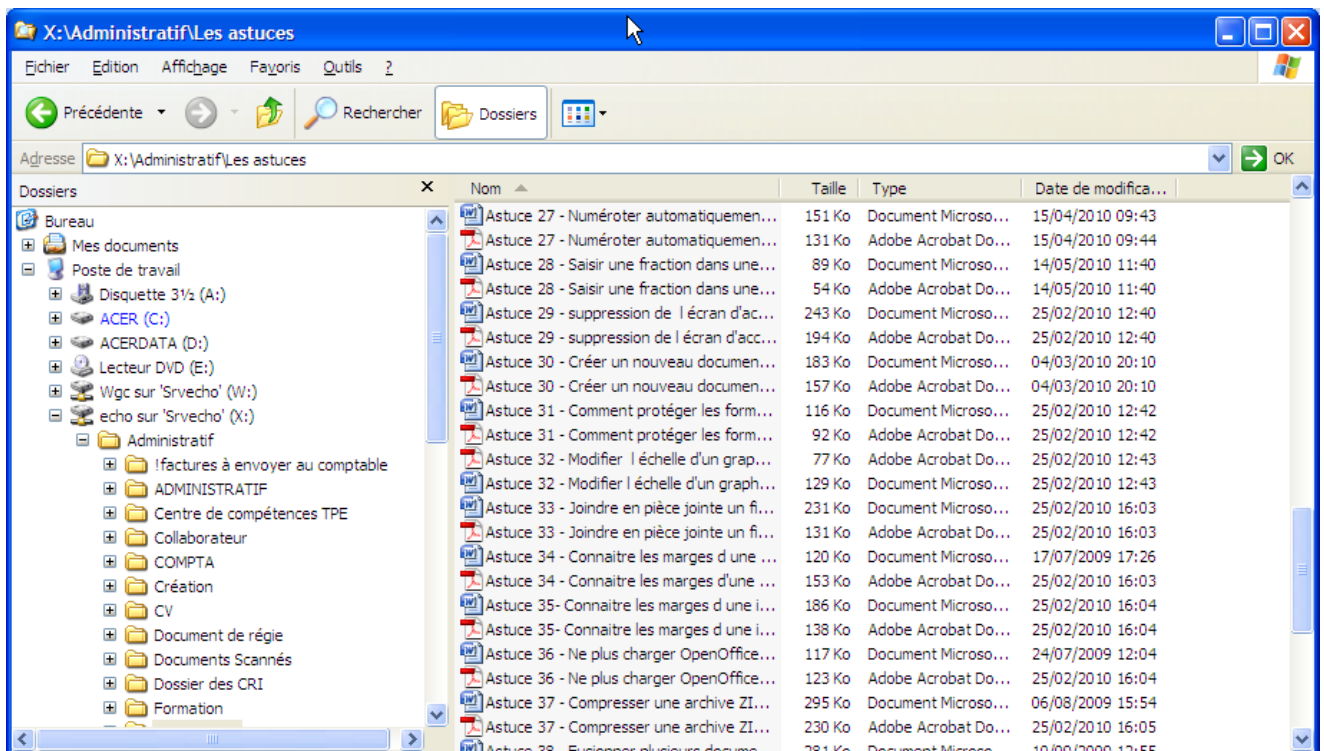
X:\Administratif\Les astuces

Fichier Edition Affichage Favoris Outils ?

Précédente Rechercher Dossiers

Adresse X:\Administratif\Les astuces OK

Dossiers

Bureau
Mes documents
Poste de travail
Disquette 3½ (A:)
ACER (C:)
ACERDATA (D:)
Lecteur DVD (E:)
Wgc sur 'Srvecho' (W:)
echo sur 'Srvecho' (X:)
Administratif
!factures à envoyer au comptable
ADMINISTRATIF
Centre de compétences TPE
Collaborateur
COMPTA
Création
CV
Document de régie
Documents Scannés
Dossier des CRI
Formation

| Nom | Taille | Type | Date de modifica... |
|---|---|---|---|
| Astuce 27 - Numéroter automatiquemen... | 151 Ko | Document Microso... | 15/04/2010 09:43 |
| Astuce 27 - Numéroter automatiquemen... | 131 Ko | Adobe Acrobat Do... | 15/04/2010 09:44 |
| Astuce 28 - Saisir une fraction dans une... | 89 Ko | Document Microso... | 14/05/2010 11:40 |
| Astuce 28 - Saisir une fraction dans une... | 54 Ko | Adobe Acrobat Do... | 14/05/2010 11:40 |
| Astuce 29 - suppression de l écran d'ac... | 243 Ko | Document Microso... | 25/02/2010 12:40 |
| Astuce 29 - suppression de l écran d'acc... | 194 Ko | Adobe Acrobat Do... | 25/02/2010 12:40 |
| Astuce 30 - Créer un nouveau documen... | 183 Ko | Document Microso... | 04/03/2010 20:10 |
| Astuce 30 - Créer un nouveau documen... | 157 Ko | Adobe Acrobat Do... | 04/03/2010 20:10 |
| Astuce 31 - Comment protéger les form... | 116 Ko | Document Microso... | 25/02/2010 12:42 |
| Astuce 31 - Comment protéger les form... | 92 Ko | Adobe Acrobat Do... | 25/02/2010 12:42 |
| Astuce 32 - Modifier l échelle d'un grap... | 77 Ko | Adobe Acrobat Do... | 25/02/2010 12:43 |
| Astuce 32 - Modifier l échelle d'un graph... | 129 Ko | Document Microso... | 25/02/2010 12:43 |
| Astuce 33 - Joindre en pièce jointe un fi... | 231 Ko | Document Microso... | 25/02/2010 16:03 |
| Astuce 33 - Joindre en pièce jointe un fi... | 131 Ko | Adobe Acrobat Do... | 25/02/2010 16:03 |
| Astuce 34 - Connaitre les marges d une ... | 120 Ko | Document Microso... | 17/07/2009 17:26 |
| Astuce 34 - Connaitre les marges d'une ... | 153 Ko | Adobe Acrobat Do... | 25/02/2010 16:03 |
| Astuce 35- Connaitre les marges d une i... | 186 Ko | Document Microso... | 25/02/2010 16:04 |
| Astuce 35- Connaitre les marges d une i... | 138 Ko | Adobe Acrobat Do... | 25/02/2010 16:04 |
| Astuce 36 - Ne plus charger OpenOffice... | 117 Ko | Document Microso... | 24/07/2009 12:04 |
| Astuce 36 - Ne plus charger OpenOffice... | 123 Ko | Adobe Acrobat Do... | 25/02/2010 16:04 |
| Astuce 37 - Compresser une archive ZI... | 295 Ko | Document Microso... | 06/08/2009 15:54 |
| Astuce 37 - Compresser une archive ZI... | 230 Ko | Adobe Acrobat Do... | 25/02/2010 16:05 |
| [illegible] | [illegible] | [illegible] | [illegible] |